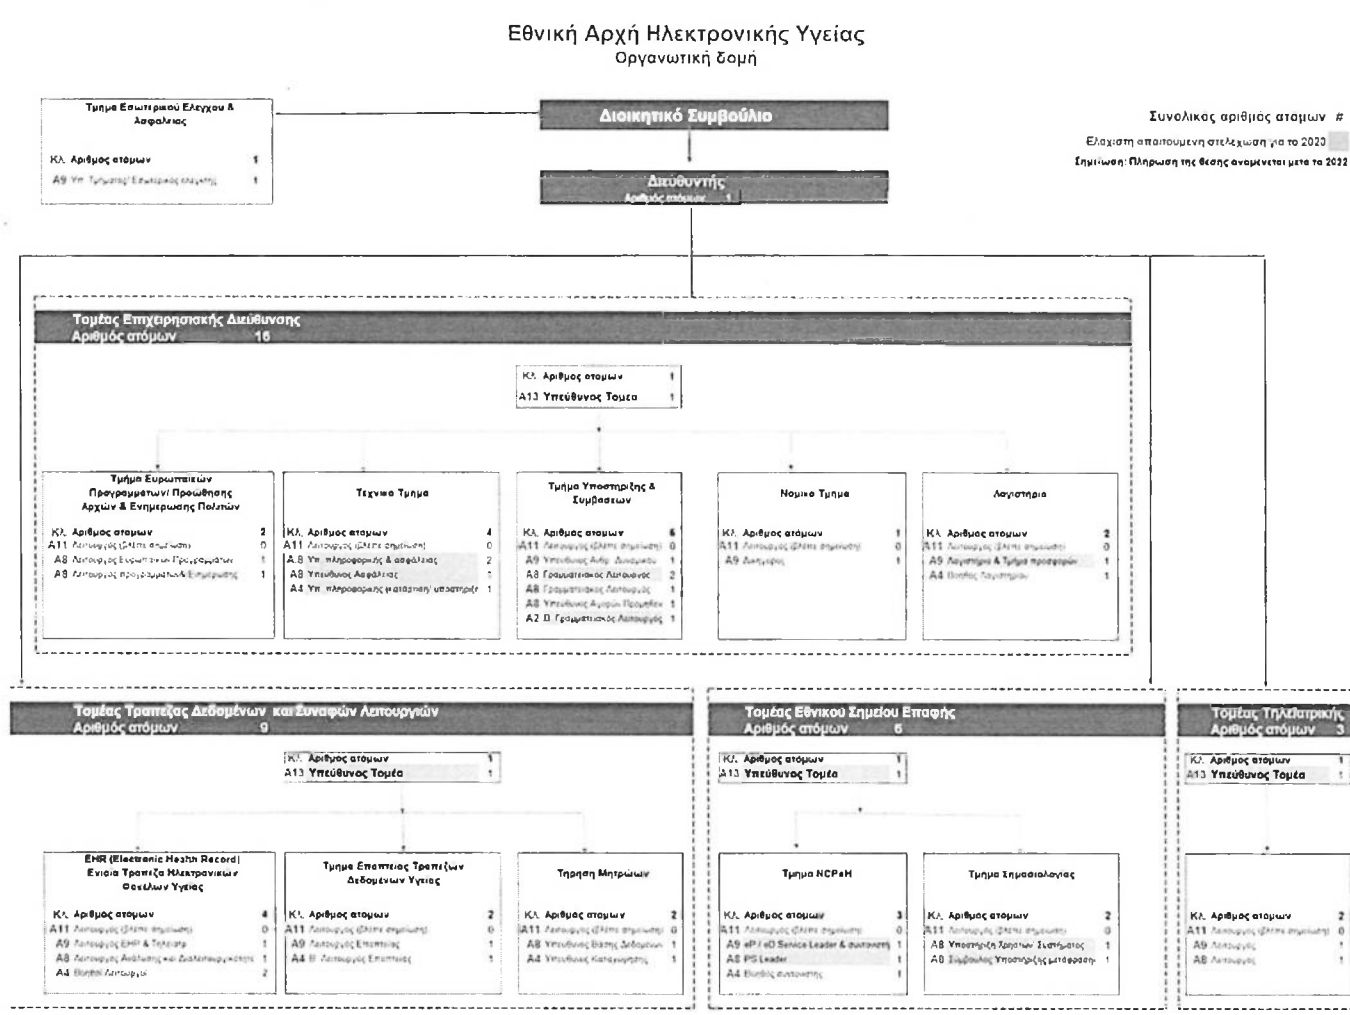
Εθνική Αρχή Ηλεκτρονικής Υγείας
Οργανωτική δομή

Τμημα Εσωτερικού Ελέγχου & Ασφαλειας

Κλ. Αριθμος ατομων 1
Α9 Υπ. Τμηματος Εσωτερικος ελεγχος 1

Διοικητικό Συμβούλιο

Διευθυντής
Αριθμός ατόμων 1

Συνολικος αριθμός ατομων #
Ελαχιστη απαιτουμενη στελεχωση για το 2020
Σημείωση: Πλήρωση της θεσης αναμενεται μετα το 2022

Τομέας Επιχειρησιακής Διεύθυνσης
Αριθμός ατόμων 16

Κλ. Αριθμος ατομων 1
Α13 Υπεύθυνος Τομέα 1

Τμήμα Ευρωπαϊκών Προγραμματων/ Προώθησης Αρχών & Ενημερωσης Πολιτών

Κλ. Αριθμος ατομων 2
Α11 Λειτουργος (Ελεπε σημειωση) 0
Α8 Λειτουργος Ευρωπαϊκων Προγραμματων 1
Α8 Λειτουργος προγραμματων/Ενημερωσης 1

Τεχνικο Τμημα

Κλ. Αριθμος ατομων 4
Α11 Λειτουργος (Ελεπε σημειωση) 0
Α8 Υπ. πληροφορικής & ασφάλειας 2
Α8 Υπεύθυνος Ασφάλειας 1
Α4 Υπ. πληροφορικής (κατασκην/ υποστηριξη) 1

Τμήμα Υποστήριξης & Συμβασεων

Κλ. Αριθμος ατομων 6
Α11 Λειτουργος (Ελεπε σημειωση) 0
Α9 Υπεύθυνος Ανθρ. Δυναμικού 1
Α8 Γραμματειακός Λειτουργός 2
Α8 Γραμματειακός Λειτουργός 1
Α8 Υπεύθυνος Αγορων Προμηθειων 1
Α2 Ο. Γραμματειακός Λειτουργός 1

Νομικο Τμημα

Κλ. Αριθμος ατομων 1
Α11 Λειτουργος (Ελεπε σημειωση) 0
Α9 Δικηγόρος 1

Λογιστηριο

Κλ. Αριθμος ατομων 2
Α11 Λειτουργος (Ελεπε σημειωση) 0
Α9 Λογιστηριο & Τμήμα προσφορών 1
Α4 Βοηθος Λογιστηριου 1

Τομέας Τραπεζας Δεδομένων και Συναφών Λειτουργιών
Αριθμός ατόμων 9

Κλ. Αριθμος ατομων 1
Α13 Υπεύθυνος Τομέα 1

EHR (Electronic Health Record) Ενιαία Τραπεζα Ηλεκτρονικων Φακέλων Υγείας

Κλ. Αριθμος ατομων 4
Α11 Λειτουργος (Ελεπε σημειωση) 0
Α9 Λειτουργος EHR & Telecare 1
Α8 Λειτουργος Ανάλυσης και Διαλειτουργικότητ 1
Α4 Βοηθοί Λειτουργοι 2

Τμημα Εποπτειας Τραπεζών Δεδομένων Υγείας

Κλ. Αριθμος ατομων 2
Α11 Λειτουργος (Ελεπε σημειωση) 0
Α9 Λειτουργος Εποπτειας 1
Α4 Β. Λειτουργος Εποπτειας 1

Τήρηση Μητρώων

Κλ. Αριθμος ατομων 2
Α11 Λειτουργος (Ελεπε σημειωση) 0
Α8 Υπεύθυνος Βασης Δεδομενων 1
Α4 Υπεύθυνος Καταχωρησης 1

Τομέας Εθνικού Σημείου Επαφής
Αριθμός ατόμων 6

Κλ. Αριθμος ατομων 1
Α13 Υπεύθυνος Τομέα 1

Τμημα NCPeH

Κλ. Αριθμος ατομων 3
Α11 Λειτουργος (Ελεπε σημειωση) 0
Α9 eP / eD Service Leader & συντονιστ 1
Α8 PS Leader 1
Α4 Βοηθός συντονιστη 1

Τμημα Σημασιολογιας

Κλ. Αριθμος ατομων 2
Α11 Λειτουργος (Ελεπε σημειωση) 0
Α8 Υποστηριξη Χρηστων Συστηματος 1
Α8 Σύμβουλος Υποστηριξης μεταφρασ 1

Τομέας Τηλεϊατρικής
Αριθμός ατόμων 3

Κλ. Αριθμος ατομων 1
Α13 Υπεύθυνος Τομέα 1

Κλ. Αριθμος ατομων 2
Α11 Λειτουργος (Ελεπε σημειωση) 0
Α9 Λειτουργος 1
Α8 Λειτουργος 1